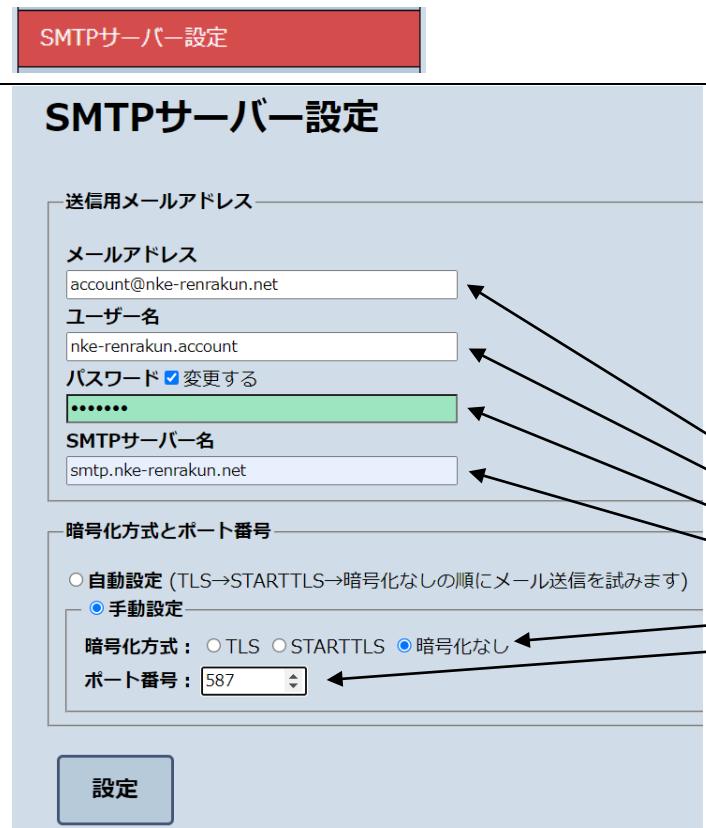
SMTPサーバー設定

SMTPサーバー設定

送信用メールアドレス

メールアドレス

account@nke-renrakun.net

ユーザー名

nke-renrakun.account

パスワード ☑ 変更する

•••••••

SMTPサーバー名

smtp.nke-renrakun.net

暗号化方式とポート番号

○ 自動設定 (TLS→STARTTLS→暗号化なしの順にメール送信を試みます)

◉ 手動設定

暗号化方式： ○ TLS ○ STARTTLS ◉ 暗号化なし

ポート番号： 587

設定